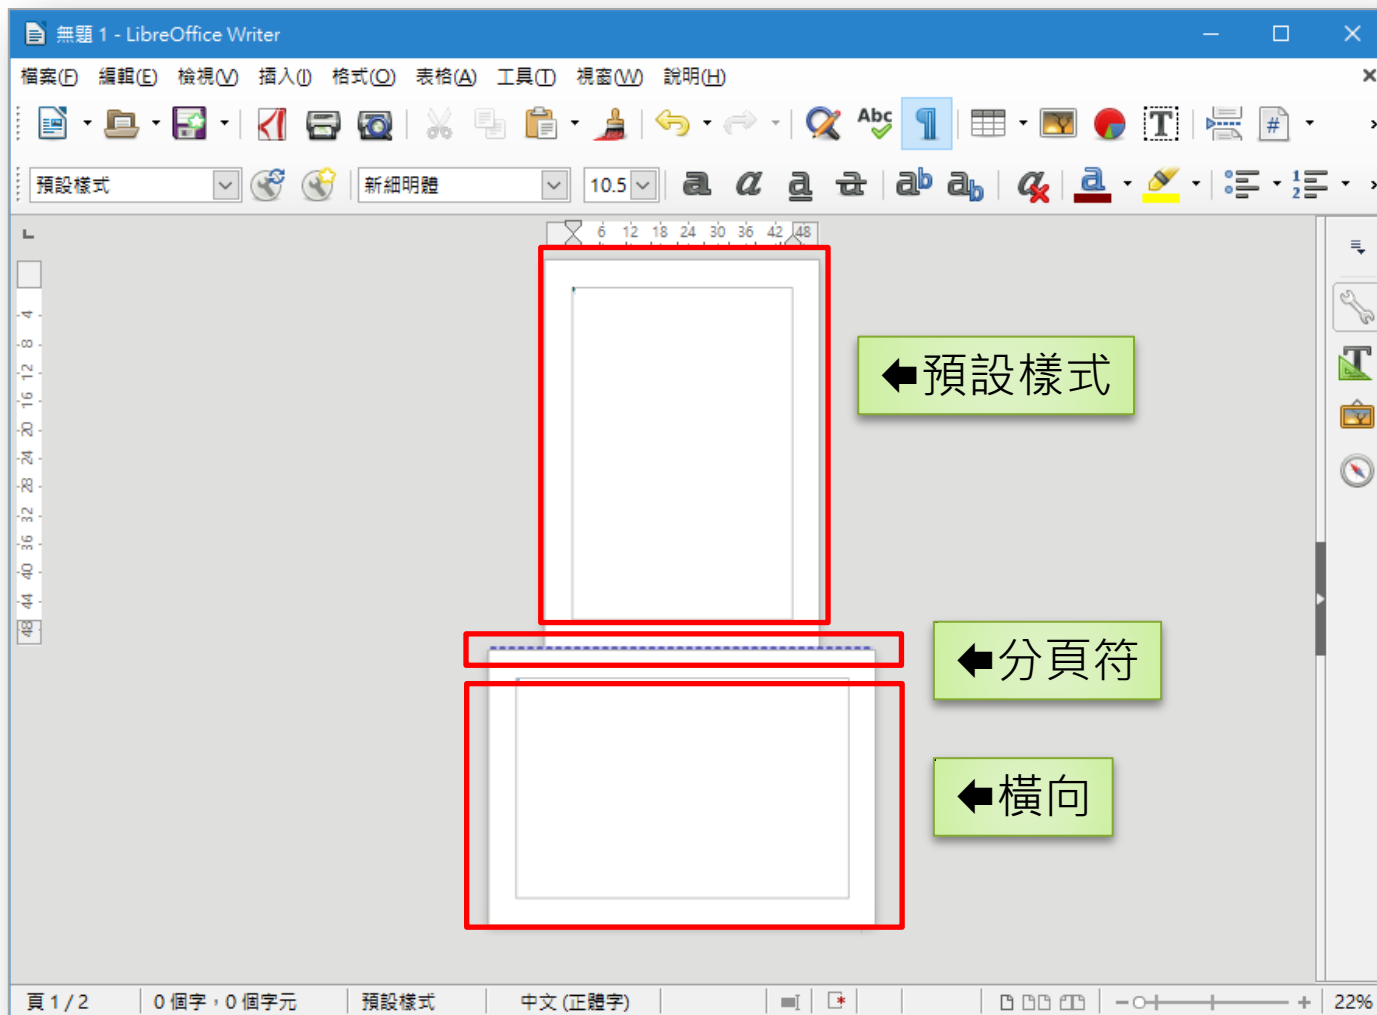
無題 1 - LibreOffice Writer

檔案(F) 編輯(E) 檢視(V) 插入(I) 格式(O) 表格(A) 工具(T) 視窗(W) 說明(H)

預設樣式
新細明體
10.5

6 12 18 24 30 36 42 48

4 8 12 16 20 24 28 32 36 40 44 48

←預設樣式

←分頁符

←橫向

頁 1 / 2 0 個字，0 個字元 預設樣式 中文 (正體字) 22%